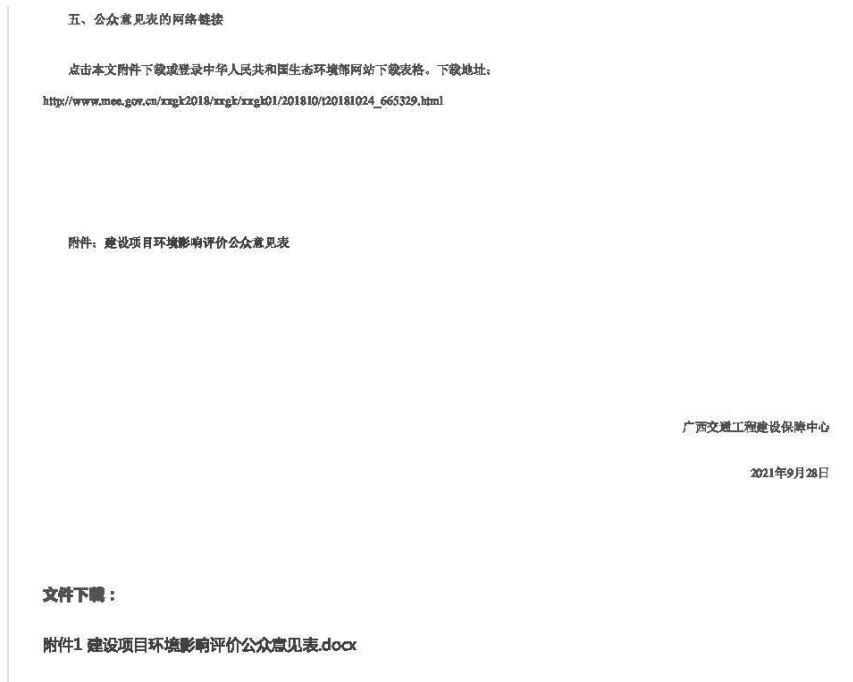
五、公众意见表的网络链接

点击本文附件下载或登录中华人民共和国生态环境部网站下载表格。下载地址：

http://www.mee.gov.cn/xxgk2018/xxgk/xxgk01/201810/t20181024_665329.html

附件：建设项目环境影响评价公众意见表

广西交通工程建设保障中心

2021年9月28日

文件下载：

附件1 建设项目环境影响评价公众意见表.docx